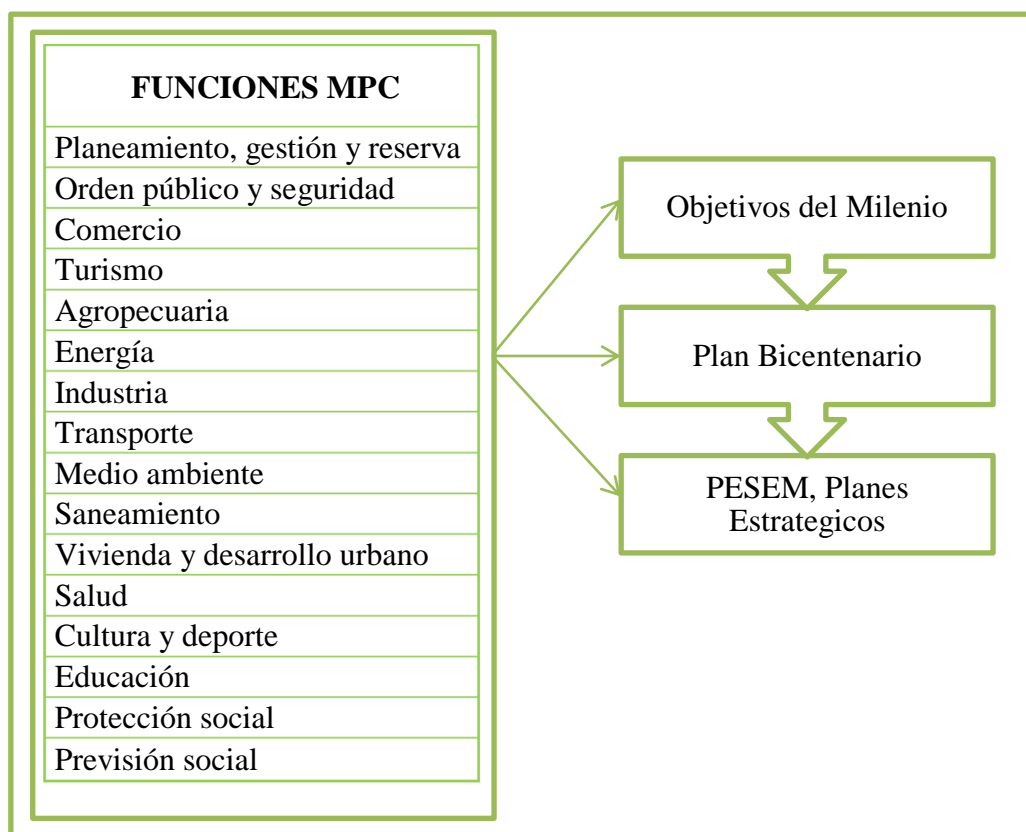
| FUNCIONES MPC |
|---|
| Planeamiento, gestión y reserva |
| Orden público y seguridad |
| Comercio |
| Turismo |
| Agropecuaria |
| Energía |
| Industria |
| Transporte |
| Medio ambiente |
| Saneamiento |
| Vivienda y desarrollo urbano |
| Salud |
| Cultura y deporte |
| Educación |
| Protección social |
| Previsión social |

Objetivos del Milenio

Plan Bicentenario

PESEM, Planes Estrategicos